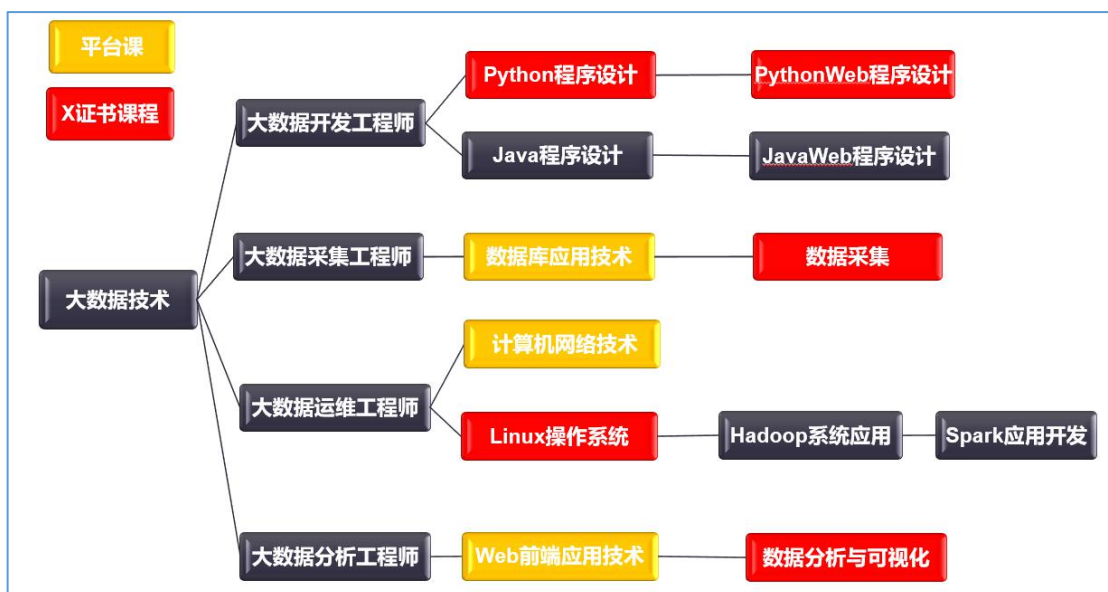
平台课

X证书课程

大数据技术

大数据开发工程师

Python程序设计

PythonWeb程序设计

Java程序设计

JavaWeb程序设计

大数据采集工程师

数据库应用技术

数据采集

大数据运维工程师

计算机网络技术

Linux操作系统

Hadoop系统应用

Spark应用开发

大数据分析工程师

Web前端应用技术

数据分析与可视化